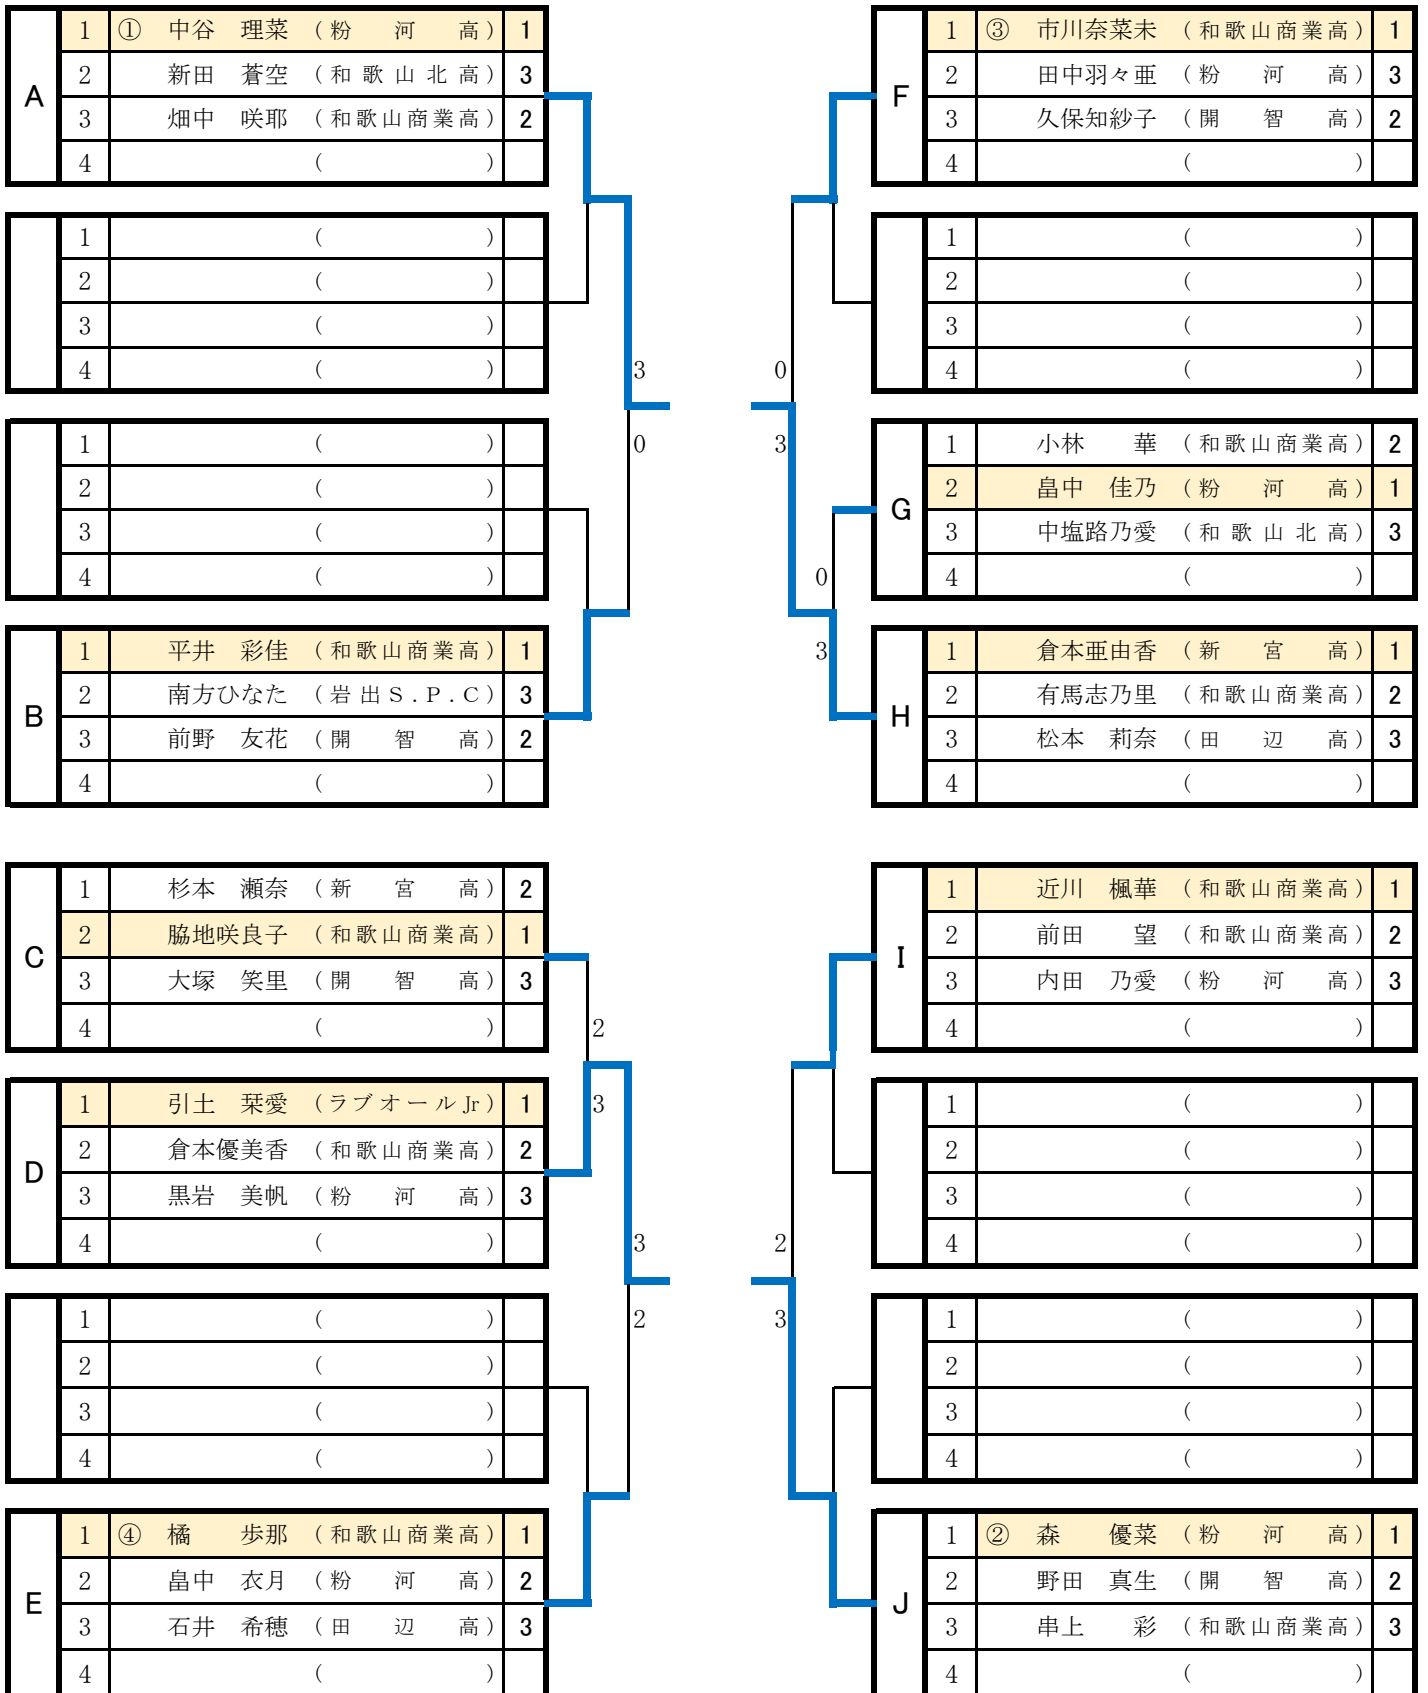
| A | | | |
|---|---|---|---|
| | 1 | ① 中谷　理菜（粉　河　高） | 1 |
| | 2 | 新田　蒼空（和歌山北高） | 3 |
| | 3 | 畑中　咲耶（和歌山商業高） | 2 |
| | 4 | （　） | |

| | | | |
|---|---|---|---|
| | 1 | （　） | |
| | 2 | （　） | |
| | 3 | （　） | |
| | 4 | （　） | |

| | | | |
|---|---|---|---|
| | 1 | （　） | |
| | 2 | （　） | |
| | 3 | （　） | |
| | 4 | （　） | |

| B | | | |
|---|---|---|---|
| | 1 | 平井　彩佳（和歌山商業高） | 1 |
| | 2 | 南方ひなた（岩出S.P.C） | 3 |
| | 3 | 前野　友花（開　智　高） | 2 |
| | 4 | （　） | |

3
0

| F | | | |
|---|---|---|---|
| | 1 | ③ 市川奈菜未（和歌山商業高） | 1 |
| | 2 | 田中羽々亜（粉　河　高） | 3 |
| | 3 | 久保知紗子（開　智　高） | 2 |
| | 4 | （　） | |

| | | | |
|---|---|---|---|
| | 1 | （　） | |
| | 2 | （　） | |
| | 3 | （　） | |
| | 4 | （　） | |

| G | | | |
|---|---|---|---|
| | 1 | 小林　華（和歌山商業高） | 2 |
| | 2 | 畠中　佳乃（粉　河　高） | 1 |
| | 3 | 中塩路乃愛（和歌山北高） | 3 |
| | 4 | （　） | |

| H | | | |
|---|---|---|---|
| | 1 | 倉本亜由香（新　宮　高） | 1 |
| | 2 | 有馬志乃里（和歌山商業高） | 2 |
| | 3 | 松本　莉奈（田　辺　高） | 3 |
| | 4 | （　） | |

0
3
0
3

| C | | | |
|---|---|---|---|
| | 1 | 杉本　瀬奈（新　宮　高） | 2 |
| | 2 | 脇地咲良子（和歌山商業高） | 1 |
| | 3 | 大塚　笑里（開　智　高） | 3 |
| | 4 | （　） | |

| D | | | |
|---|---|---|---|
| | 1 | 引土　栞愛（ラブオールJr） | 1 |
| | 2 | 倉本優美香（和歌山商業高） | 2 |
| | 3 | 黒岩　美帆（粉　河　高） | 3 |
| | 4 | （　） | |

| | | | |
|---|---|---|---|
| | 1 | （　） | |
| | 2 | （　） | |
| | 3 | （　） | |
| | 4 | （　） | |

| E | | | |
|---|---|---|---|
| | 1 | ④ 橘　歩那（和歌山商業高） | 1 |
| | 2 | 畠中　衣月（粉　河　高） | 2 |
| | 3 | 石井　希穂（田　辺　高） | 3 |
| | 4 | （　） | |

2
3
3
2

| I | | | |
|---|---|---|---|
| | 1 | 近川　楓華（和歌山商業高） | 1 |
| | 2 | 前田　望（和歌山商業高） | 2 |
| | 3 | 内田　乃愛（粉　河　高） | 3 |
| | 4 | （　） | |

| | | | |
|---|---|---|---|
| | 1 | （　） | |
| | 2 | （　） | |
| | 3 | （　） | |
| | 4 | （　） | |

| | | | |
|---|---|---|---|
| | 1 | （　） | |
| | 2 | （　） | |
| | 3 | （　） | |
| | 4 | （　） | |

| J | | | |
|---|---|---|---|
| | 1 | ② 森　優菜（粉　河　高） | 1 |
| | 2 | 野田　真生（開　智　高） | 2 |
| | 3 | 串上　彩（和歌山商業高） | 3 |
| | 4 | （　） | |

2
3